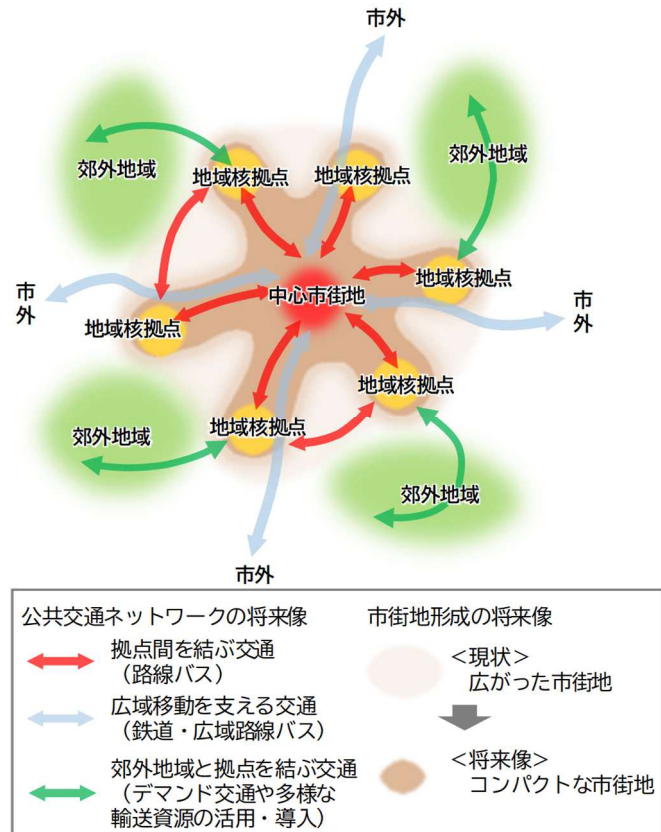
市外

郊外地域

地域核拠点

地域核拠点

郊外地域

地域核拠点

市外

中心市街地

市外

地域核拠点

地域核拠点

郊外地域

地域核拠点

郊外地域

市外

公共交通ネットワークの将来像

拠点間を結ぶ交通
（路線バス）

広域移動を支える交通
（鉄道・広域路線バス）

郊外地域と拠点を結ぶ交通
（デマンド交通や多様な輸送資源の活用・導入）

市街地形成の将来像

＜現状＞
広がった市街地

＜将来像＞
コンパクトな市街地